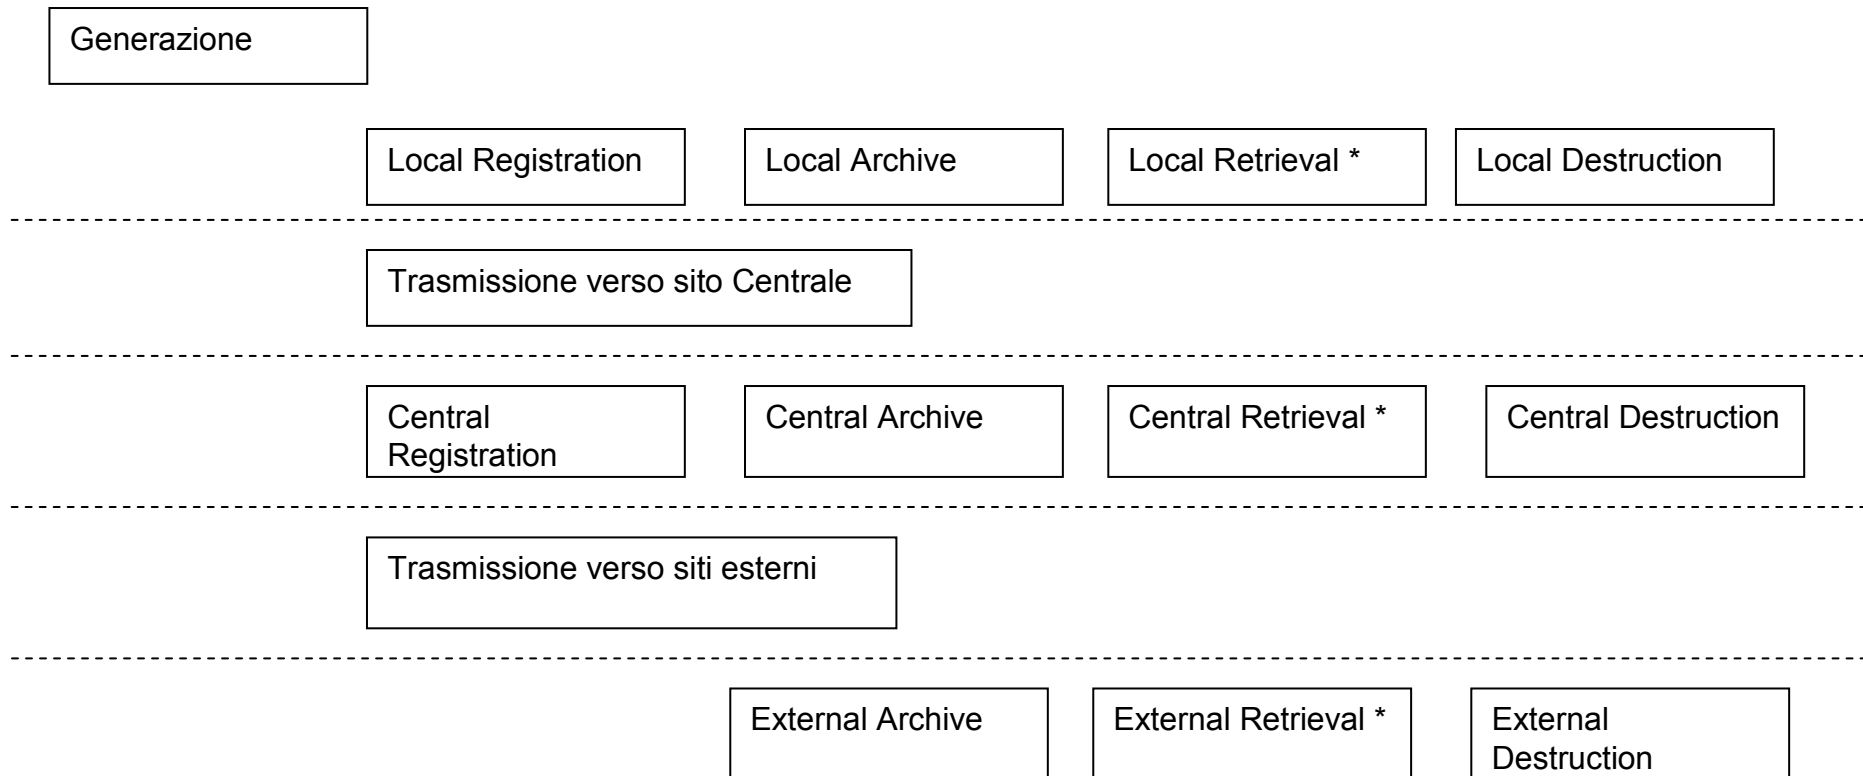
Generazione

Local Registration

Local Archive

Local Retrieval *

Local Destruction

Trasmissione verso sito Centrale

Central Registration

Central Archive

Central Retrieval *

Central Destruction

Trasmissione verso siti esterni

External Archive

External Retrieval *

External Destruction